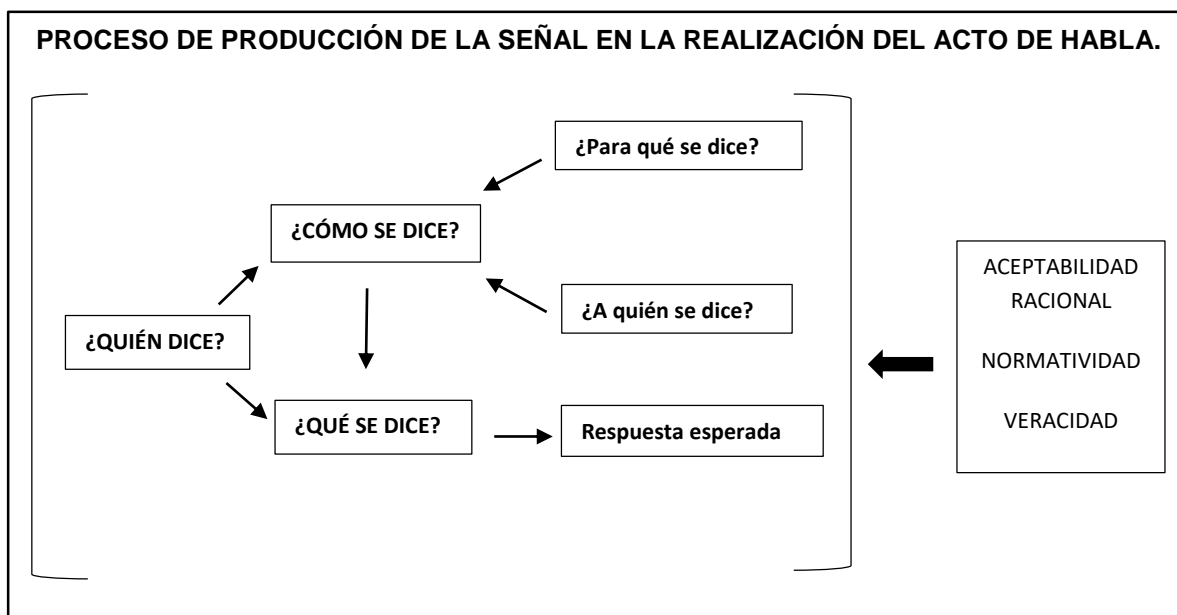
PROCESO DE PRODUCCIÓN DE LA SEÑAL EN LA REALIZACIÓN DEL ACTO DE HABLA.

¿Para qué se dice?

¿CÓMO SE DICE?

¿A quién se dice?

¿QUIÉN DICE?

¿QUÉ SE DICE?

Respuesta esperada

ACEPTABILIDAD RACIONAL

NORMATIVIDAD

VERACIDAD